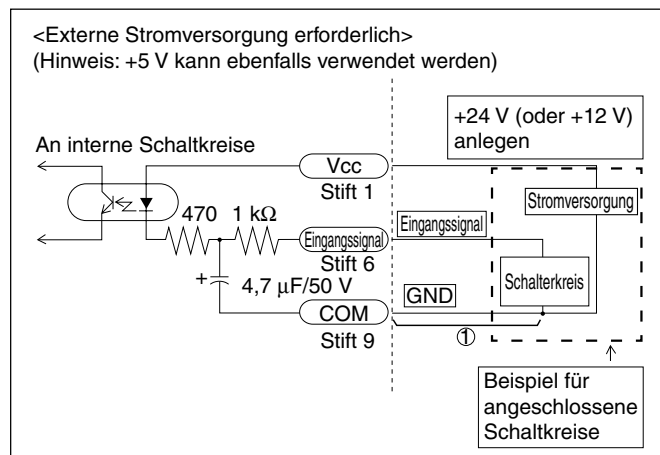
<Externe Stromversorgung erforderlich>
(Hinweis: +5 V kann ebenfalls verwendet werden)

+24 V (oder +12 V) anlegen

An interne Schaltkreise

Vcc
Stift 1

470 1 kΩ

Eingangssignal
Stift 6

Eingangssignal

Stromversorgung

+ 4,7 μF/50 V

Schalterkreis

GND

COM
Stift 9

①

Beispiel für angeschlossene Schaltkreise